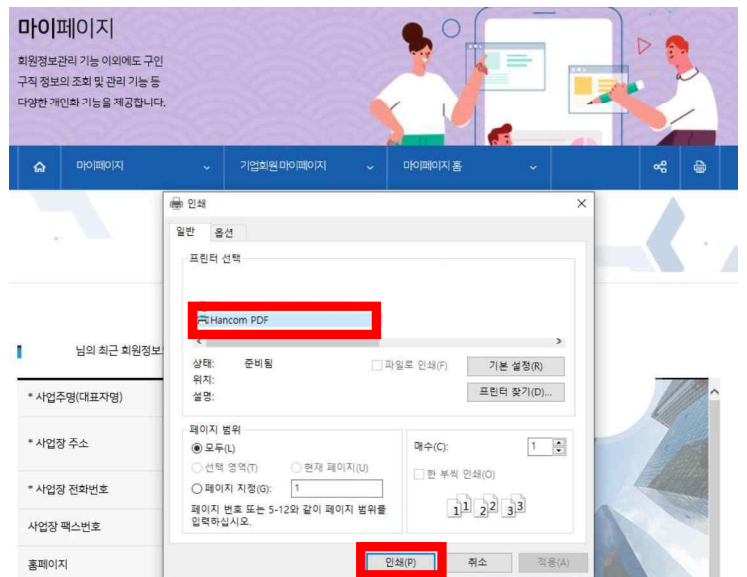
마이페이지
회원정보관리 기능 이외에도 구인 구직 정보의 조회 및 관리 기능 등 다양한 개인화 기능을 제공합니다.

마이페이지
기업회원 마이페이지
마이페이지 홈

님의 최근 회원정보

* 사업주명(대표자명)
* 사업장 주소
* 사업장 전화번호
사업장 팩스번호
홈페이지

인쇄
일반 옵션
프린터 선택
Hancom PDF
상태: 준비됨
위치:
설명:
파일로 인쇄(F)
기본 설정(R)
프린터 찾기(D)...
페이지 범위
모두(L)
선택 영역(T)
현재 페이지(U)
페이지 지정(G): 1
페이지 번호 또는 5-12와 같이 페이지 범위를 입력하십시오.
매수(C): 1
한 부씩 인쇄(O)
1 1 2 2 3 3
인쇄(P)
취소
적용(A)